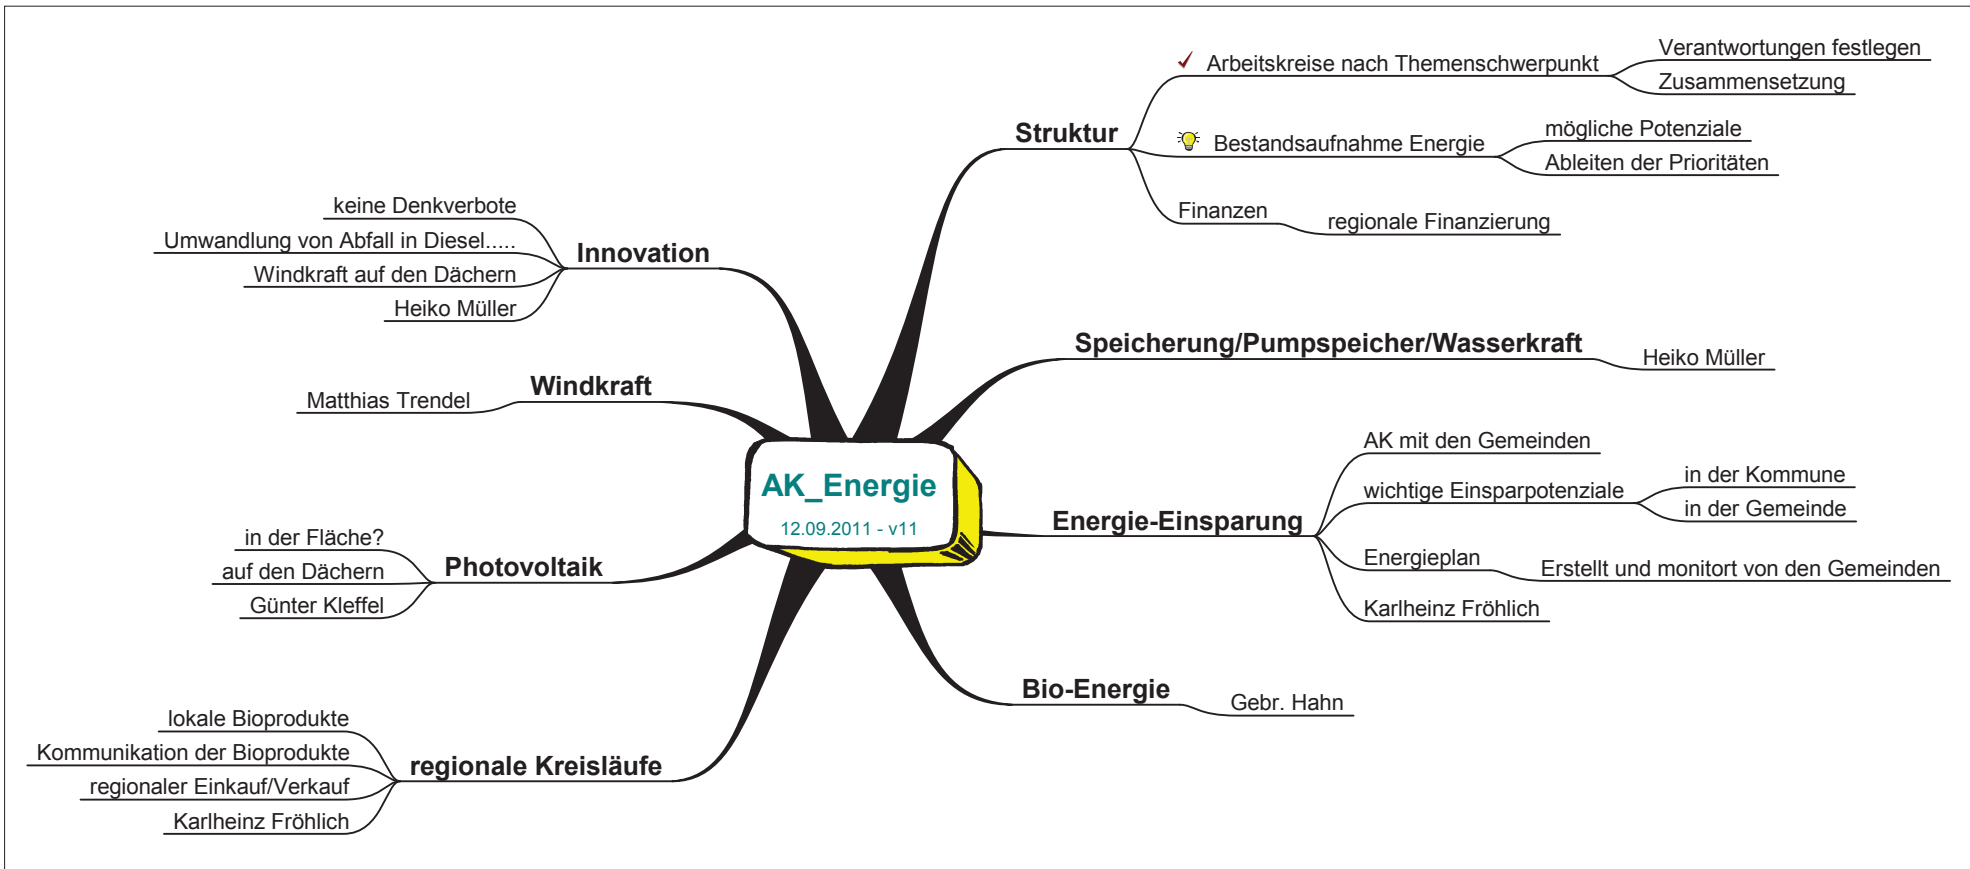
AK_Energie
12.09.2011 - v11

Struktur
Arbeitskreise nach Themenschwerpunkt
Verantwortungen festlegen
Zusammensetzung
Bestandsaufnahme Energie
mögliche Potenziale
Ableiten der Prioritäten
Finanzen
regionale Finanzierung

Speicherung/Pumpspeicher/Wasserkraft
Heiko Müller

Energie-Einsparung
AK mit den Gemeinden
wichtige Einsparpotenziale
in der Kommune
in der Gemeinde
Energieplan
Erstellt und monitort von den Gemeinden
Karlheinz Fröhlich

Bio-Energie
Gebr. Hahn

Innovation
keine Denkverbote
Umwandlung von Abfall in Diesel.....
Windkraft auf den Dächern
Heiko Müller

Windkraft
Matthias Trendel

Photovoltaik
in der Fläche?
auf den Dächern
Günter Kleffel

regionale Kreisläufe
lokale Bioprodukte
Kommunikation der Bioprodukte
regionaler Einkauf/Verkauf
Karlheinz Fröhlich